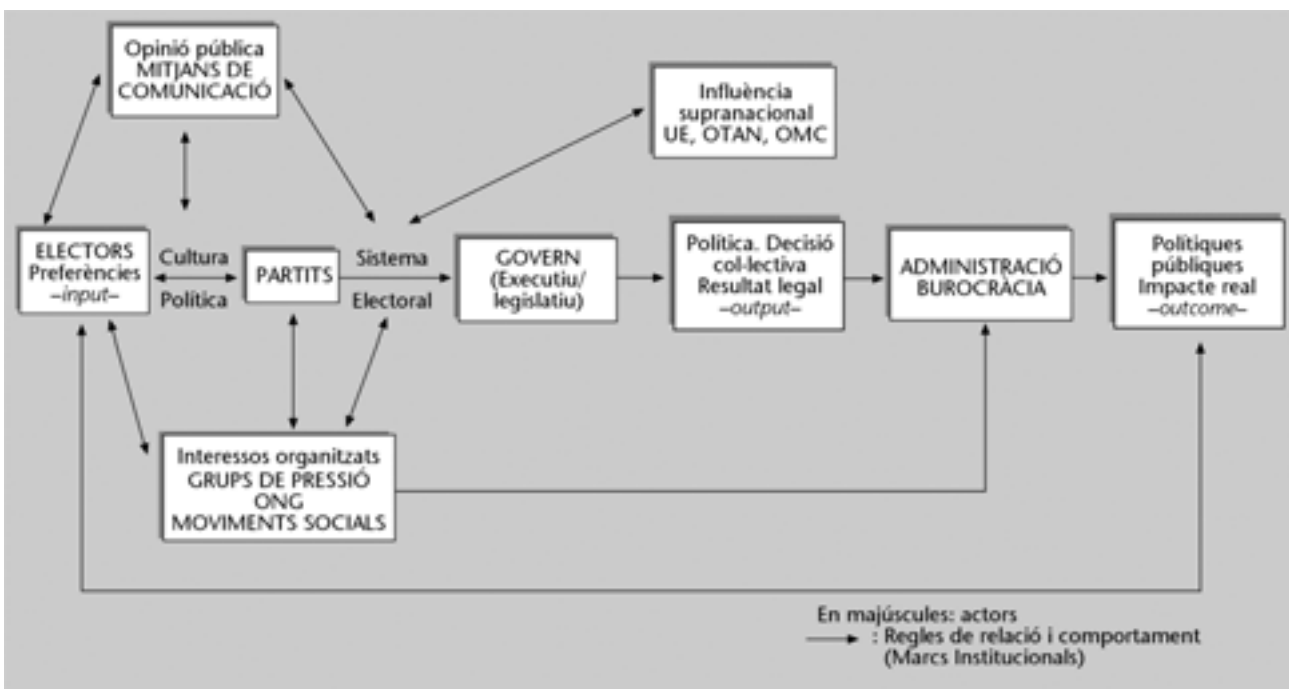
Opinió pública
MITJANS DE COMUNICACIÓ

Influència supranacional
UE, OTAN, OMC

ELECTORS
Preferències
–input–

Cultura
Política

PARTITS

Sistema
Electoral

GOVERN
(Executiu/
legislatiu)

Política. Decisió col·lectiva
Resultat legal
–output–

ADMINISTRACIÓ
BUROCRÀCIA

Polítiques públiques
Impacte real
–outcome–

Interessos organitzats
GRUPS DE PRESSIÓ
ONG
MOVIMENTS SOCIALS

En majúscules: actors
: Regles de relació i comportament (Marcs Institucionals)